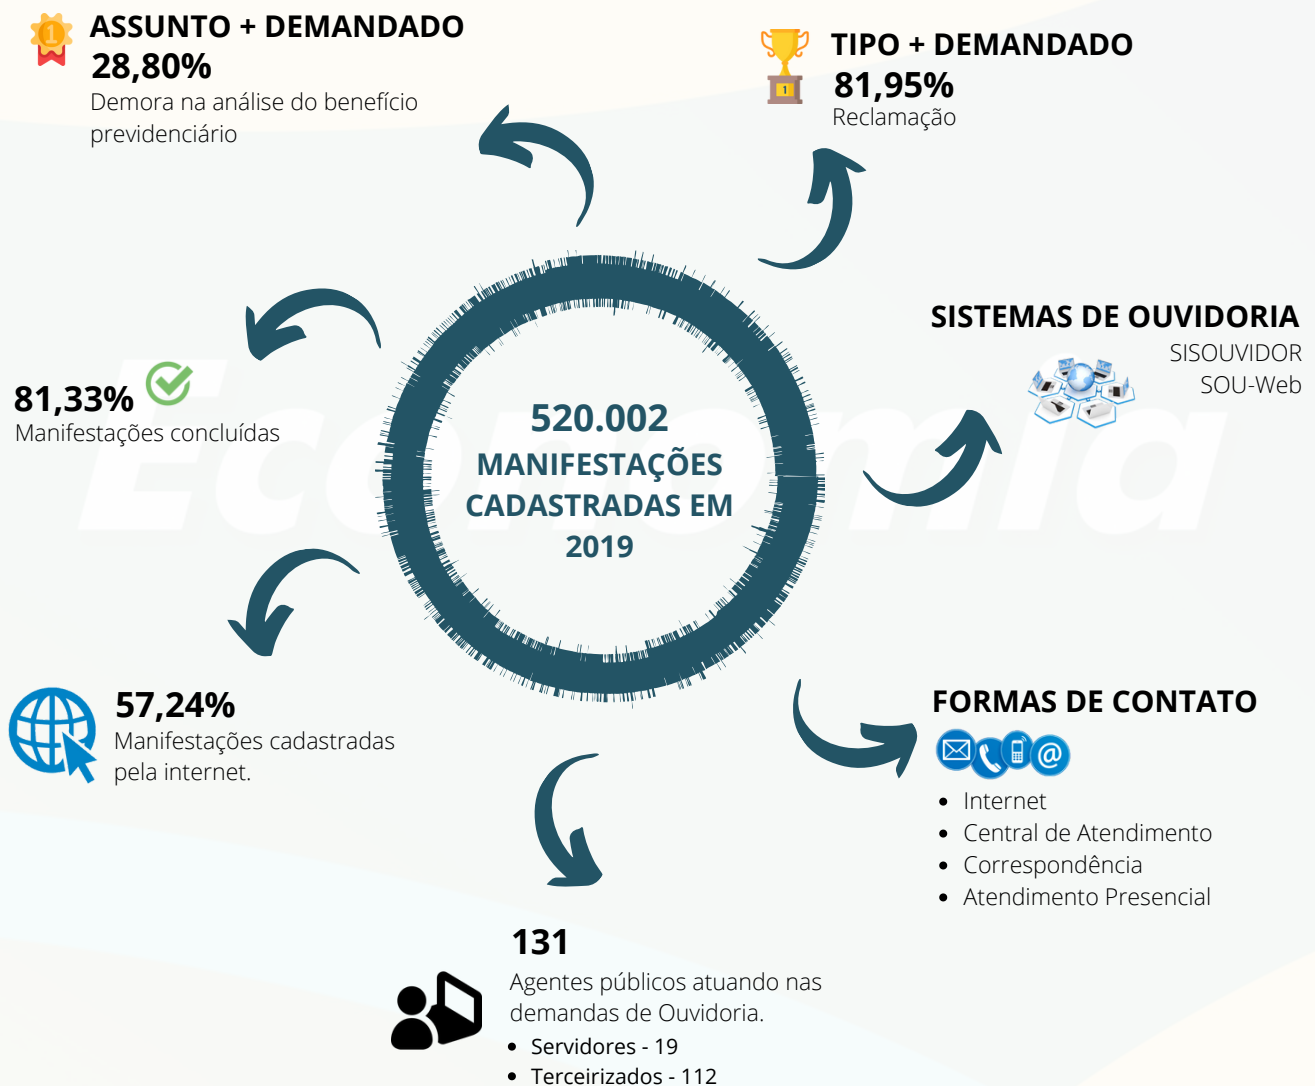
ASSUNTO + DEMANDADO
28,80%
Demora na análise do benefício previdenciário

TIPO + DEMANDADO
81,95%
Reclamação

SISTEMAS DE OUVIDORIA
SISOUVIDOR
SOU-Web

81,33%
Manifestações concluídas

520.002
MANIFESTAÇÕES CADASTRADAS EM 2019

Economia

57,24%
Manifestações cadastradas pela internet.

FORMAS DE CONTATO
- Internet
- Central de Atendimento
- Correspondência
- Atendimento Presencial

131
Agentes públicos atuando nas demandas de Ouvidoria.
- Servidores - 19
- Terceirizados - 112